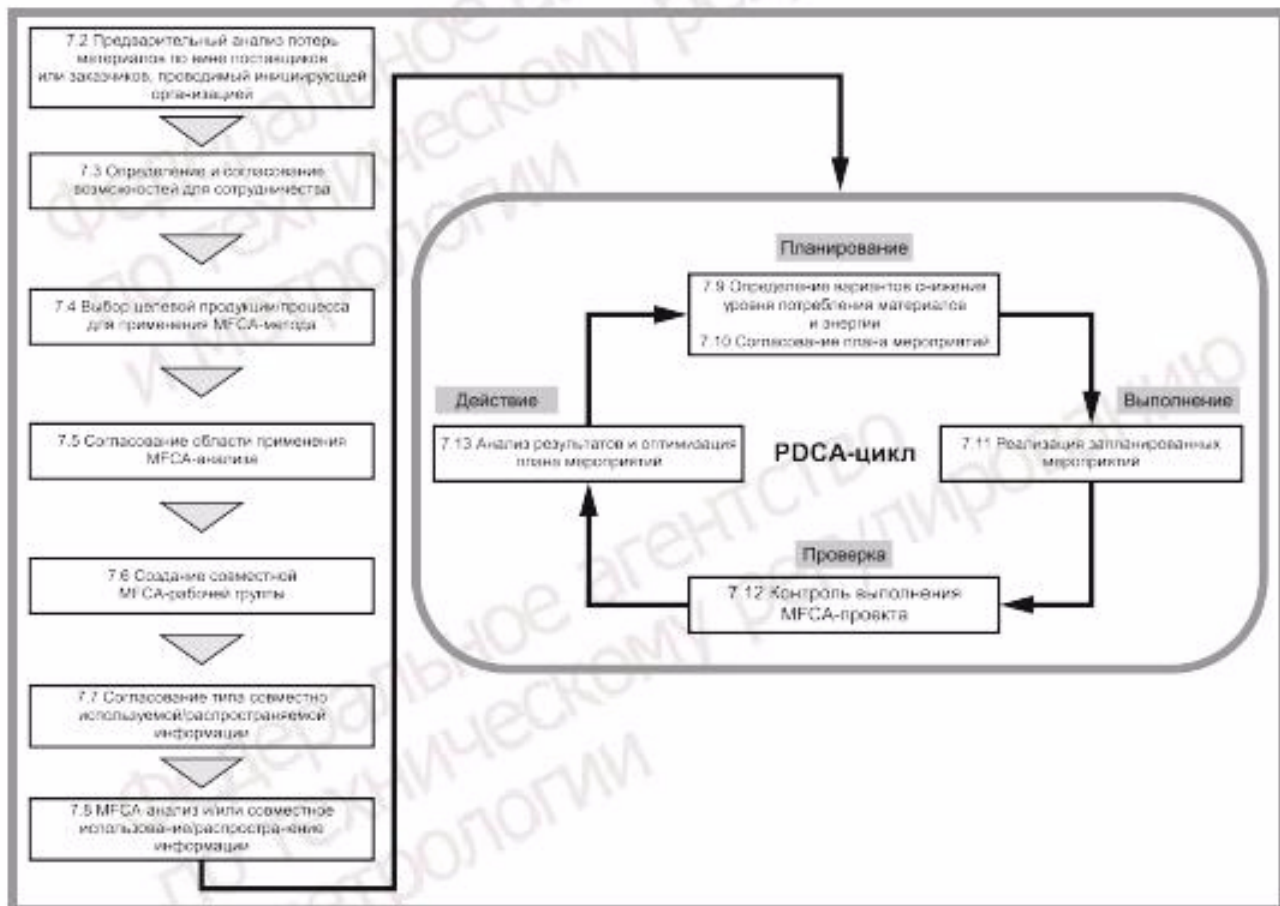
7.2 Предварительный анализ потерь материалов по вине поставщиков или заказчиков, проводимый инициирующей организацией

7.3 Определение и согласование возможностей для сотрудничества

7.4 Выбор целевой продукции/процесса для применения MFCA-метода

7.5 Согласование области применения MFCA-анализа

7.6 Создание совместной MFCA-рабочей группы

7.7 Согласование типа совместно используемой/распространяемой информации

7.8 MFCA-анализ и/или совместное использование/распространение информации

Планирование

7.9 Определение вариантов снижения уровня потребления материалов и энергии
7.10 Согласование плана мероприятий

Действие

7.13 Анализ результатов и оптимизация плана мероприятий

PDCA-цикл

Выполнение

7.11 Реализация запланированных мероприятий

Проверка

7.12 Контроль выполнения MFCA-проекта

Федеральное агентство по техническому регулированию и метрологии

Федеральное агентство по техническому регулированию и метрологии